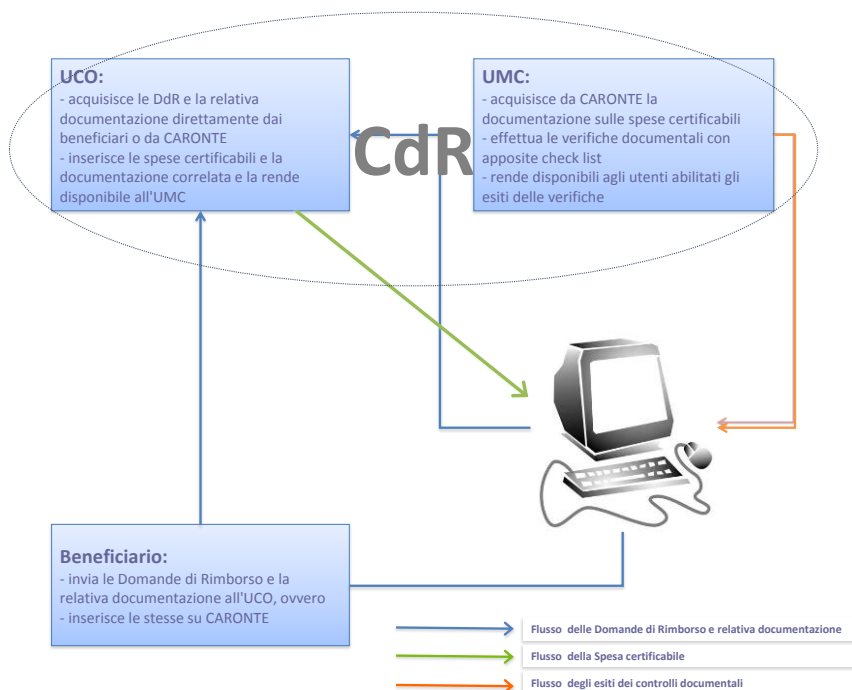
UCO:
- acquisisce le DdR e la relativa documentazione direttamente dai beneficiari o da CARONTE
- inserisce le spese certificabili e la documentazione correlata e la rende disponibile all'UMC

CdR

UMC:
- acquisisce da CARONTE la documentazione sulle spese certificabili
- effettua le verifiche documentali con apposite check list
- rende disponibili agli utenti abilitati gli esiti delle verifiche

Beneficiario:
- invia le Domande di Rimborso e la relativa documentazione all'UCO, ovvero
- inserisce le stesse su CARONTE

Flusso delle Domande di Rimborso e relativa documentazione

Flusso della Spesa certificabile

Flusso degli esiti dei controlli documentali